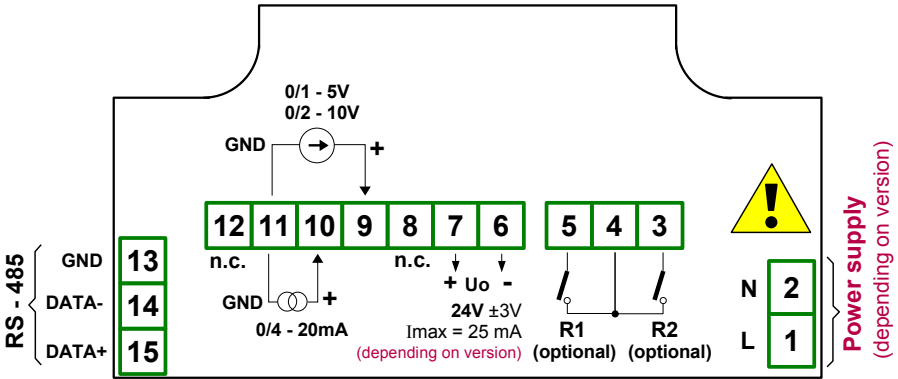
0/1 - 5V
0/2 - 10V

GND

+

12 11 10 9 8 7 6

n.c.

n.c.

+ Uo -

GND

+

0/4 - 20mA

24V ±3V
Imax = 25 mA
(depending on version)

5 4 3

R1
(optional)

R2
(optional)

RS - 485

GND 13

DATA- 14

DATA+ 15

N 2

L 1

Power supply
(depending on version)